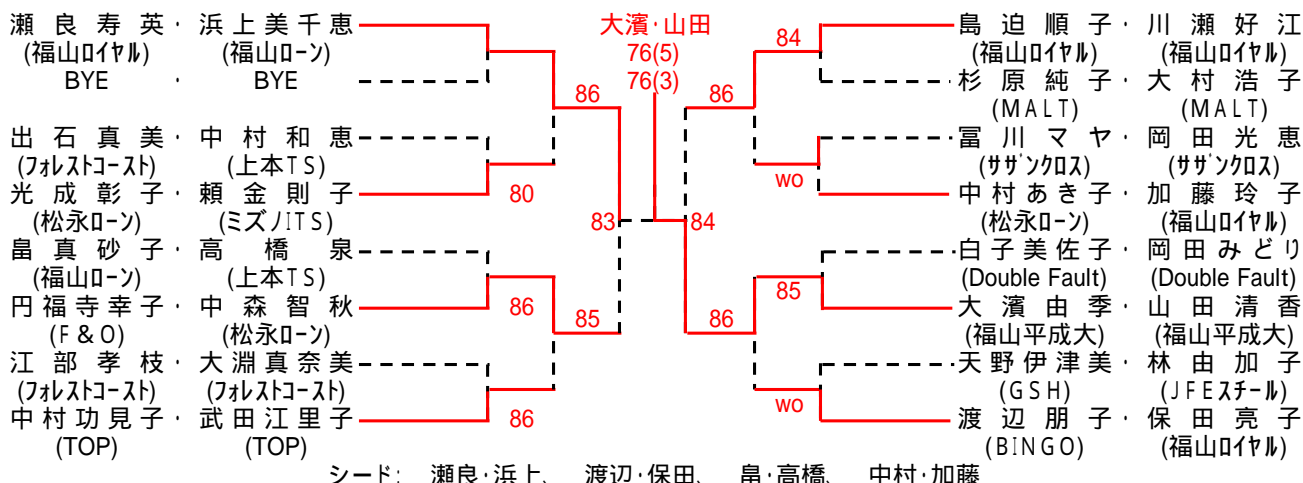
瀬良寿英・浜上美千恵
(福山ロイヤル) (福山ローン)
BYE ・ BYE

出石真美・中村和恵
(フォレストコースト) (上本TS)
光成彰子・頼金則子
(松永ローン) (ミズノITS)
畠真砂子・高橋泉
(福山ローン) (上本TS)
円福寺幸子・中森智秋
(F&O) (松永ローン)
江部孝枝・大淵真奈美
(フォレストコースト) (フォレストコースト)
中村功見子・武田江里子
(TOP) (TOP)

86
80
83
86
85
86

大濱・山田
76(5)
76(3)

84
86
wo
84
85
86
wo

島迫順子・川瀬好江
(福山ロイヤル) (福山ロイヤル)
杉原純子・大村浩子
(MALT) (MALT)
冨川マヤ・岡田光恵
(サザンクロス) (サザンクロス)
中村あき子・加藤玲子
(松永ローン) (福山ロイヤル)
白子美佐子・岡田みどり
(Double Fault) (Double Fault)
大濱由季・山田清香
(福山平成大) (福山平成大)
天野伊津美・林由加子
(GSH) (JFEスチール)
渡辺朋子・保田亮子
(BINGO) (福山ロイヤル)

シード: 瀬良・浜上、 渡辺・保田、 畠・高橋、 中村・加藤